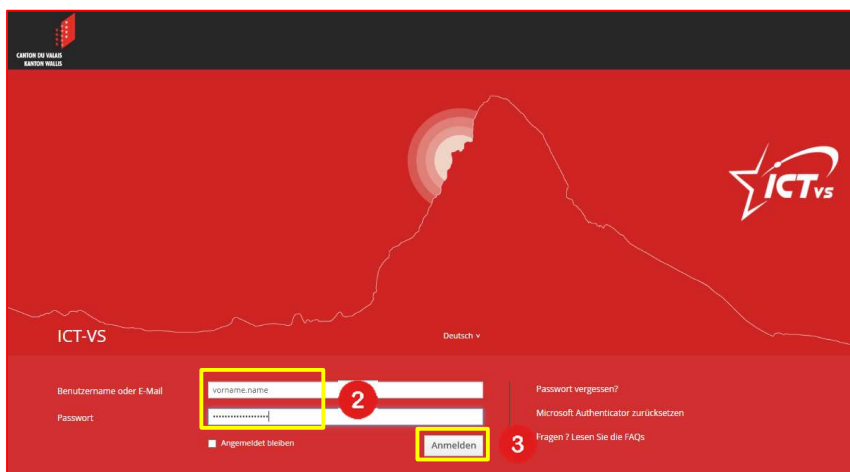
CANTON DU VALAIS
KANTON WALLIS

ICT VS

ICT-VS

Deutsch ∨

Benutzername oder E-Mail
vorname.name

Passwort
••••••••••••••••

2

Angemeldet bleiben

Anmelden

3

Passwort vergessen?

Microsoft Authenticator zurücksetzen

Fragen ? Lesen Sie die FAQs